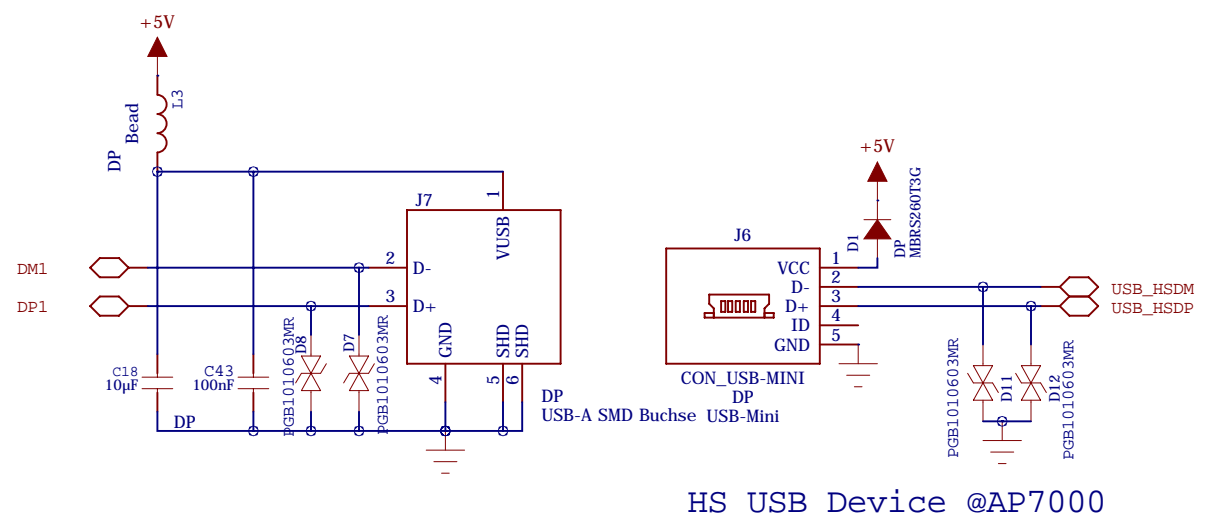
+5V

L3
DP Bead

J7
1
VUSB
DM1
2
D-
DP1
3
D+
PGB1010603MR
D8
D7
PGB1010603MR
GND
SHD SHD
4
5 6
C18
10µF
C43
100nF
DP
DP
USB-A SMD Buchse USB-Mini

+5V
D1
DP
MBRS260T3G
J6
VCC
1
D-
2
D+
3
ID
4
GND
5
CON_USB-MINI
DP
USB_HSDM
USB_HSDP
PGB1010603MR
D11
D12
PGB1010603MR

HS USB Device @AP7000